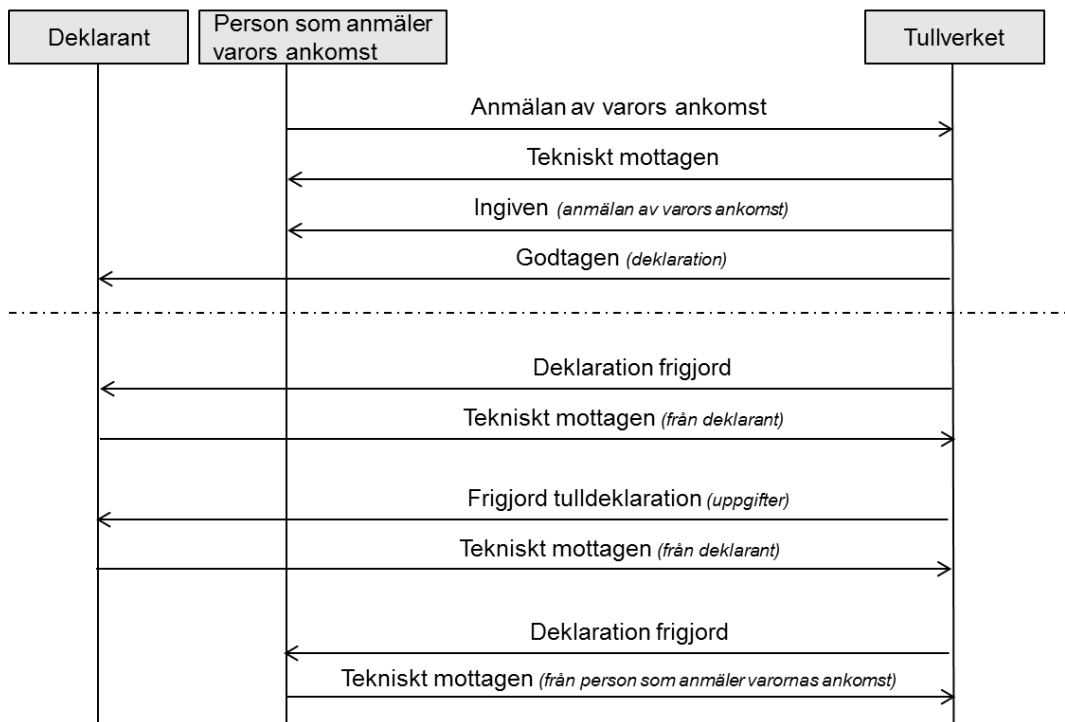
Deklarant

Person som anmäler varors ankomst

Tullverket

Anmälan av varors ankomst

Tekniskt mottagen

Ingiven (anmälan av varors ankomst)

Godtagen (deklaration)

Deklaration frigjord

Tekniskt mottagen (från deklarant)

Frigjord tulldeklaration (uppgifter)

Tekniskt mottagen (från deklarant)

Deklaration frigjord

Tekniskt mottagen (från person som anmäler varornas ankomst)